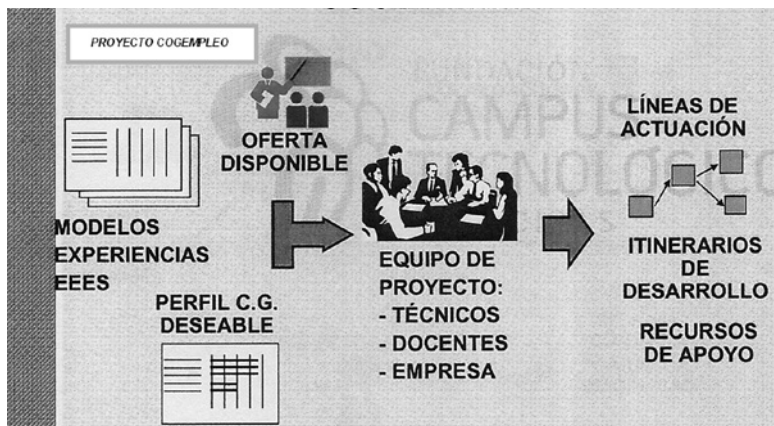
PROYECTO COGEMPLEO

FUNDACIÓN CAMPUS TECNOLÓGICO

OFERTA DISPONIBLE

MODELOS EXPERIENCIAS EEES

PERFIL C.G. DESEABLE

EQUIPO DE PROYECTO:
- TÉCNICOS
- DOCENTES
- EMPRESA

LÍNEAS DE ACTUACIÓN

ITINERARIOS DE DESARROLLO

RECURSOS DE APOYO